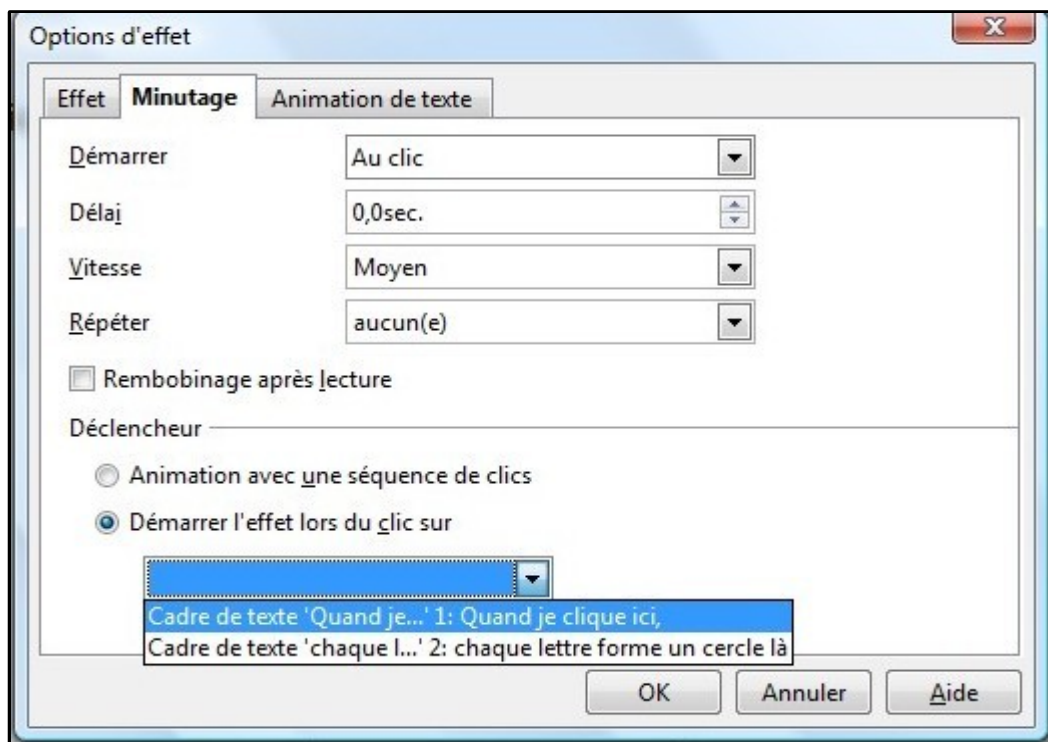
Options d'effet

Effet | Minutage | Animation de texte

Démarrer | Au clic

Délai | 0,0sec.

Vitesse | Moyen

Répéter | aucun(e)

Rembobinage après lecture

Déclencheur

Animation avec une séquence de clics

Démarrer l'effet lors du clic sur

Cadre de texte 'Quand je...' 1: Quand je clique ici,

Cadre de texte 'chaque l...' 2: chaque lettre forme un cercle là

OK | Annuler | Aide